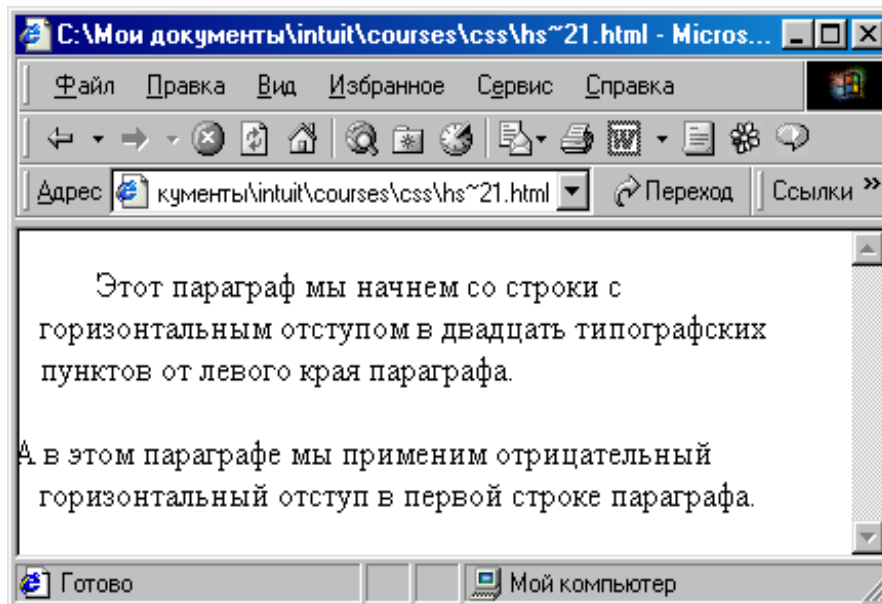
C:\Мои документы\intuit\courses\css\hs~21.html - Micros...

Файл Правка Вид Избранное Сервис Справка

Адрес кументы\intuit\courses\css\hs~21.html Переход Ссылки »

Этот параграф мы начнем со строки с горизонтальным отступом в двадцать типографских пунктов от левого края параграфа.

А в этом параграфе мы применим отрицательный горизонтальный отступ в первой строке параграфа.

Готово Мой компьютер